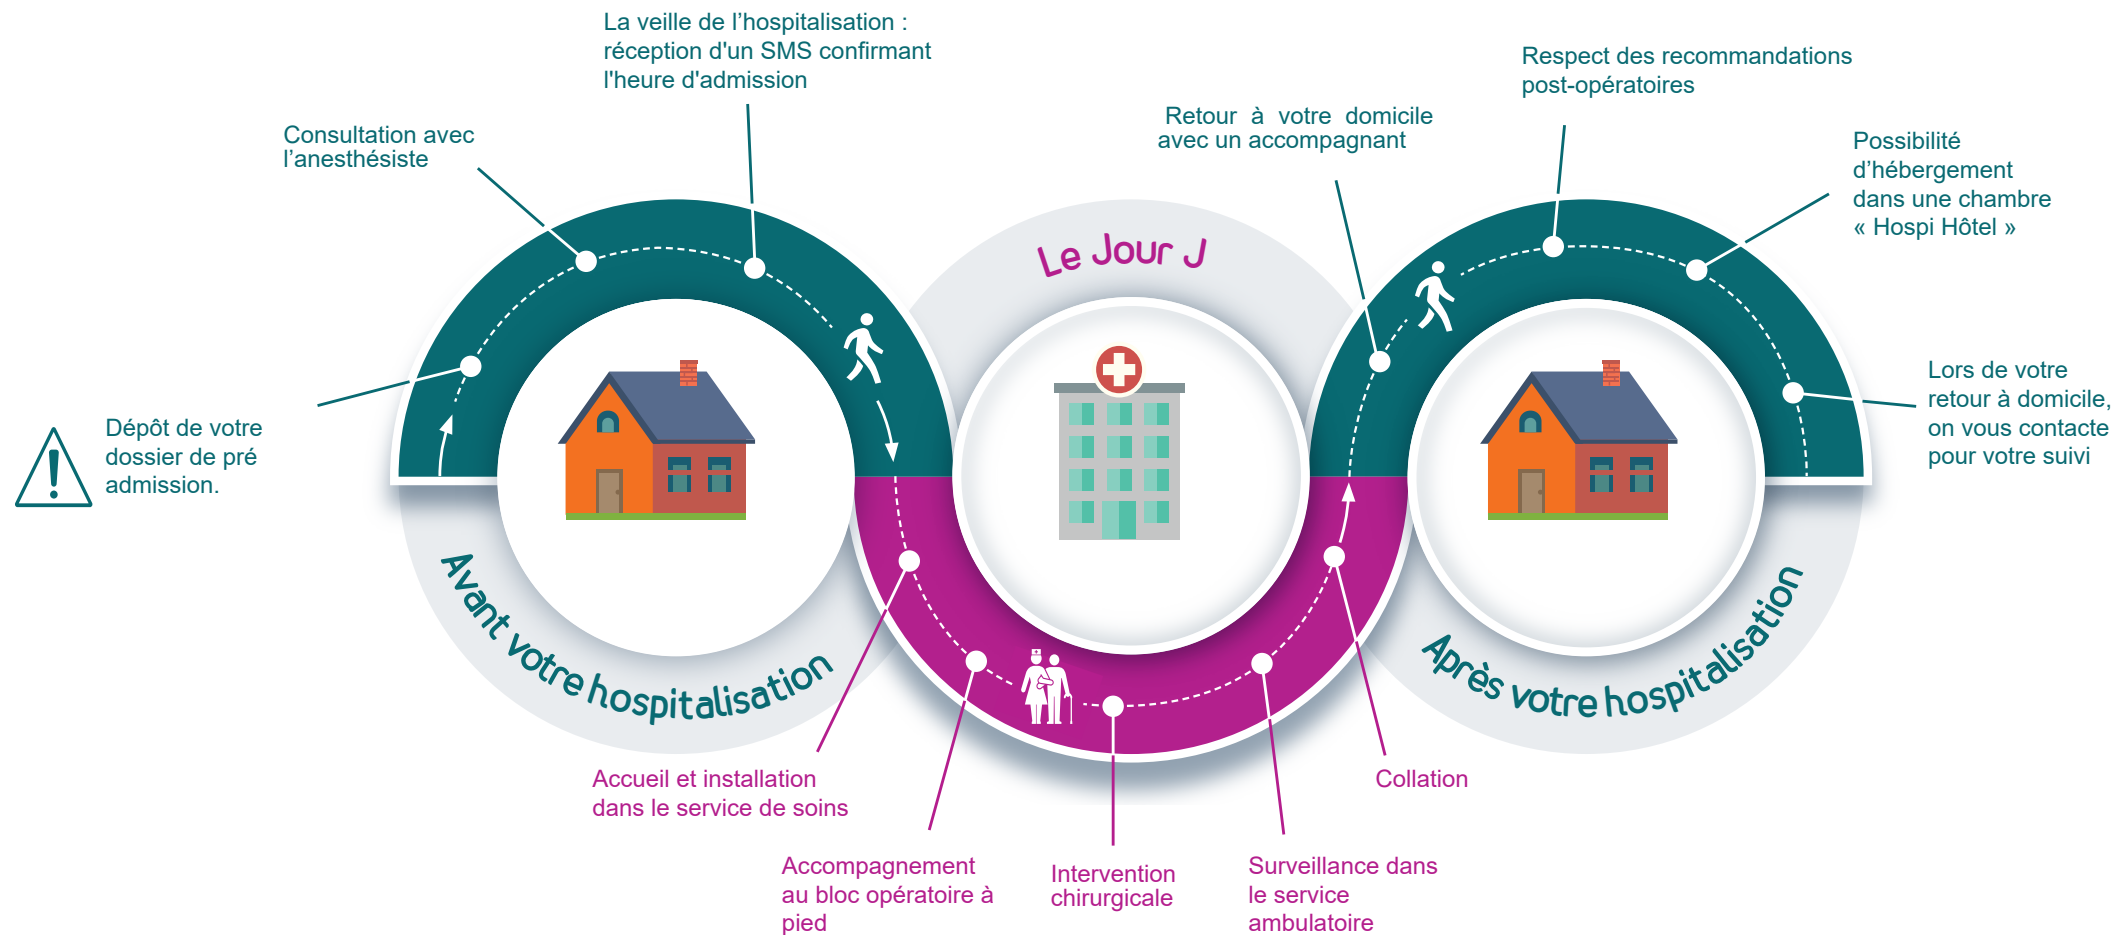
La veille de l’hospitalisation : réception d'un SMS confirmant l'heure d'admission

Consultation avec l’anesthésiste

Dépôt de votre dossier de pré admission.

Le Jour J

Retour à votre domicile avec un accompagnant

Respect des recommandations post-opératoires

Possibilité d’hébergement dans une chambre « Hospi Hôtel »

Lors de votre retour à domicile, on vous contacte pour votre suivi

Avant votre hospitalisation

Après votre hospitalisation

Accueil et installation dans le service de soins

Accompagnement au bloc opératoire à pied

Intervention chirurgicale

Surveillance dans le service ambulatoire

Collation